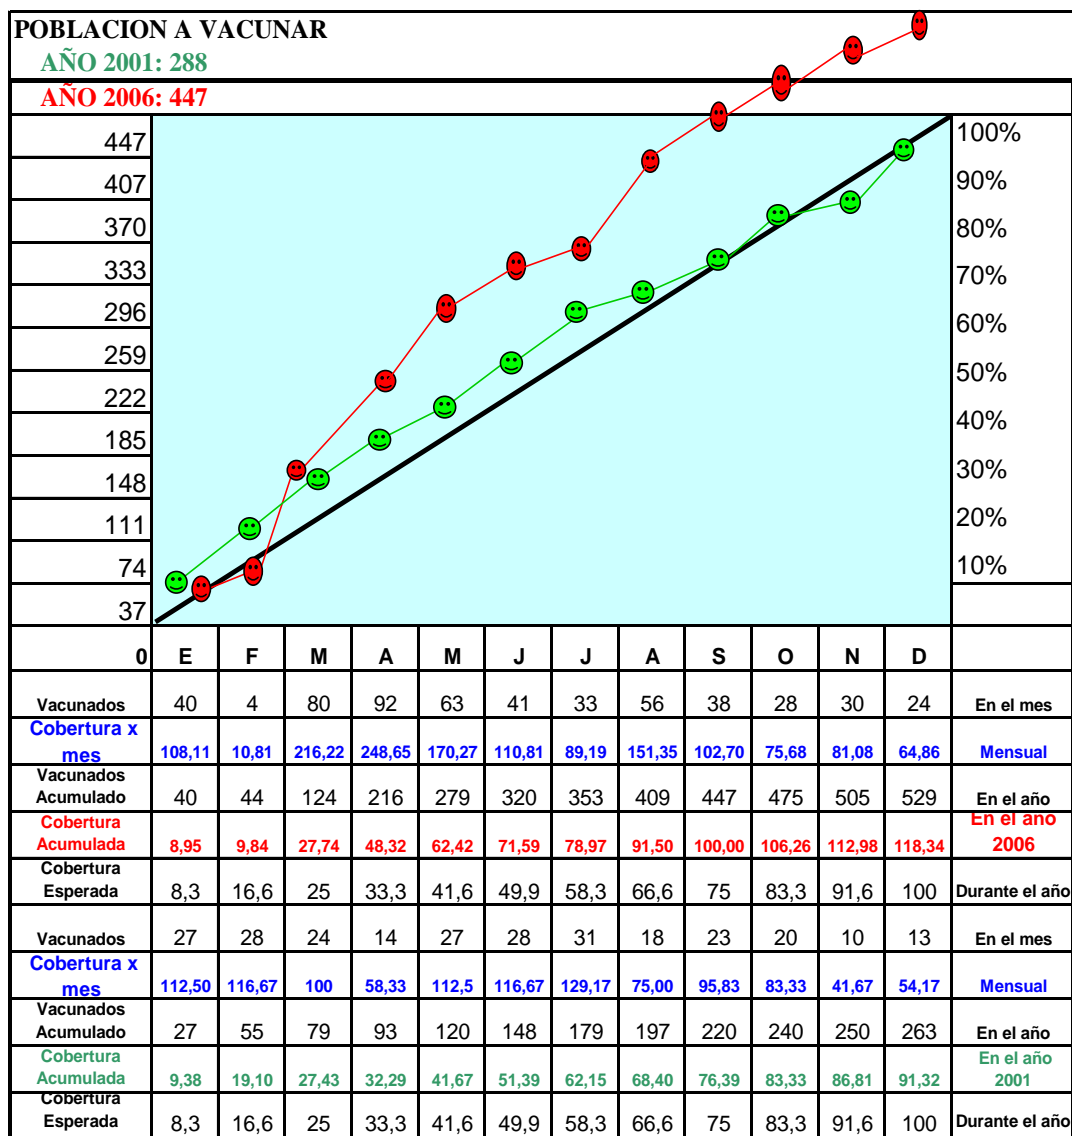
POBLACION A VACUNAR
AÑO 2001: 288
AÑO 2006: 447

447
407
370
333
296
259
222
185
148
111
74
37
0

100%
90%
80%
70%
60%
50%
40%
30%
20%
10%

| 0 | E | F | M | A | M | J | J | A | S | O | N | D | |
|---|---|---|---|---|---|---|---|---|---|---|---|---|---|
| Vacunados | 40 | 4 | 80 | 92 | 63 | 41 | 33 | 56 | 38 | 28 | 30 | 24 | En el mes |
| Cobertura x mes | 108,11 | 10,81 | 216,22 | 248,65 | 170,27 | 110,81 | 89,19 | 151,35 | 102,70 | 75,68 | 81,08 | 64,86 | Mensual |
| Vacunados Acumulado | 40 | 44 | 124 | 216 | 279 | 320 | 353 | 409 | 447 | 475 | 505 | 529 | En el año |
| Cobertura Acumulada | 8,95 | 9,84 | 27,74 | 48,32 | 62,42 | 71,59 | 78,97 | 91,50 | 100,00 | 106,26 | 112,98 | 118,34 | En el año 2006 |
| Cobertura Esperada | 8,3 | 16,6 | 25 | 33,3 | 41,6 | 49,9 | 58,3 | 66,6 | 75 | 83,3 | 91,6 | 100 | Durante el año |
| Vacunados | 27 | 28 | 24 | 14 | 27 | 28 | 31 | 18 | 23 | 20 | 10 | 13 | En el mes |
| Cobertura x mes | 112,50 | 116,67 | 100 | 58,33 | 112,5 | 116,67 | 129,17 | 75,00 | 95,83 | 83,33 | 41,67 | 54,17 | Mensual |
| Vacunados Acumulado | 27 | 55 | 79 | 93 | 120 | 148 | 179 | 197 | 220 | 240 | 250 | 263 | En el año |
| Cobertura Acumulada | 9,38 | 19,10 | 27,43 | 32,29 | 41,67 | 51,39 | 62,15 | 68,40 | 76,39 | 83,33 | 86,81 | 91,32 | En el año 2001 |
| Cobertura Esperada | 8,3 | 16,6 | 25 | 33,3 | 41,6 | 49,9 | 58,3 | 66,6 | 75 | 83,3 | 91,6 | 100 | Durante el año |